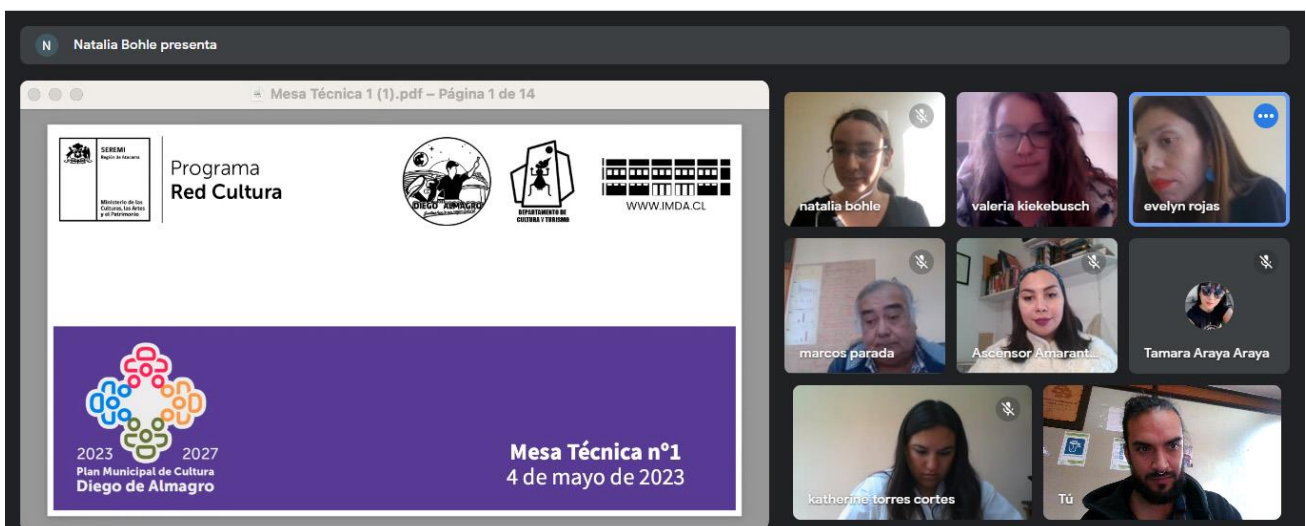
N Natalia Bohle presenta

Mesa Técnica 1 (1).pdf – Página 1 de 14

SEREMI
Región de Atacama

Ministerio de las Culturas, las Artes y el Patrimonio

Programa
Red Cultura

DIEGO DE ALMAGRO

DEPARTAMENTO DE CULTURA Y TURISMO

WWW.IMDA.CL

2023 2027
Plan Municipal de Cultura
Diego de Almagro

Mesa Técnica n°1
4 de mayo de 2023

natalia bohle

valeria kiekebusch

evelyn rojas

marcos parada

Ascensor Amarant...

Tamara Araya Araya

katherine torres cortes

Tú